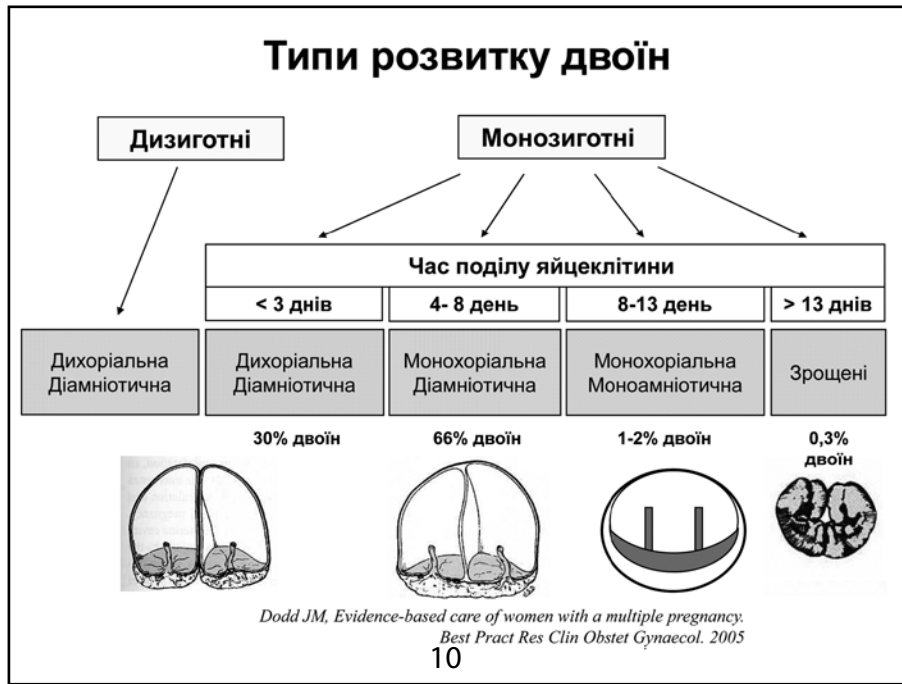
Типи розвитку двоїн

Дизиготні

Монозиготні

Час поділу яйцеклітини

| < 3 днів | 4- 8 день | 8-13 день | > 13 днів |
|---|---|---|---|

Дихоріальна Діамніотична

Дихоріальна Діамніотична

Монохоріальна Діамніотична

Монохоріальна Моноамніотична

Зрощені

30% двоїн

66% двоїн

1-2% двоїн

0,3% двоїн

Dodd JM, Evidence-based care of women with a multiple pregnancy. Best Pract Res Clin Obstet Gynaecol. 2005

10